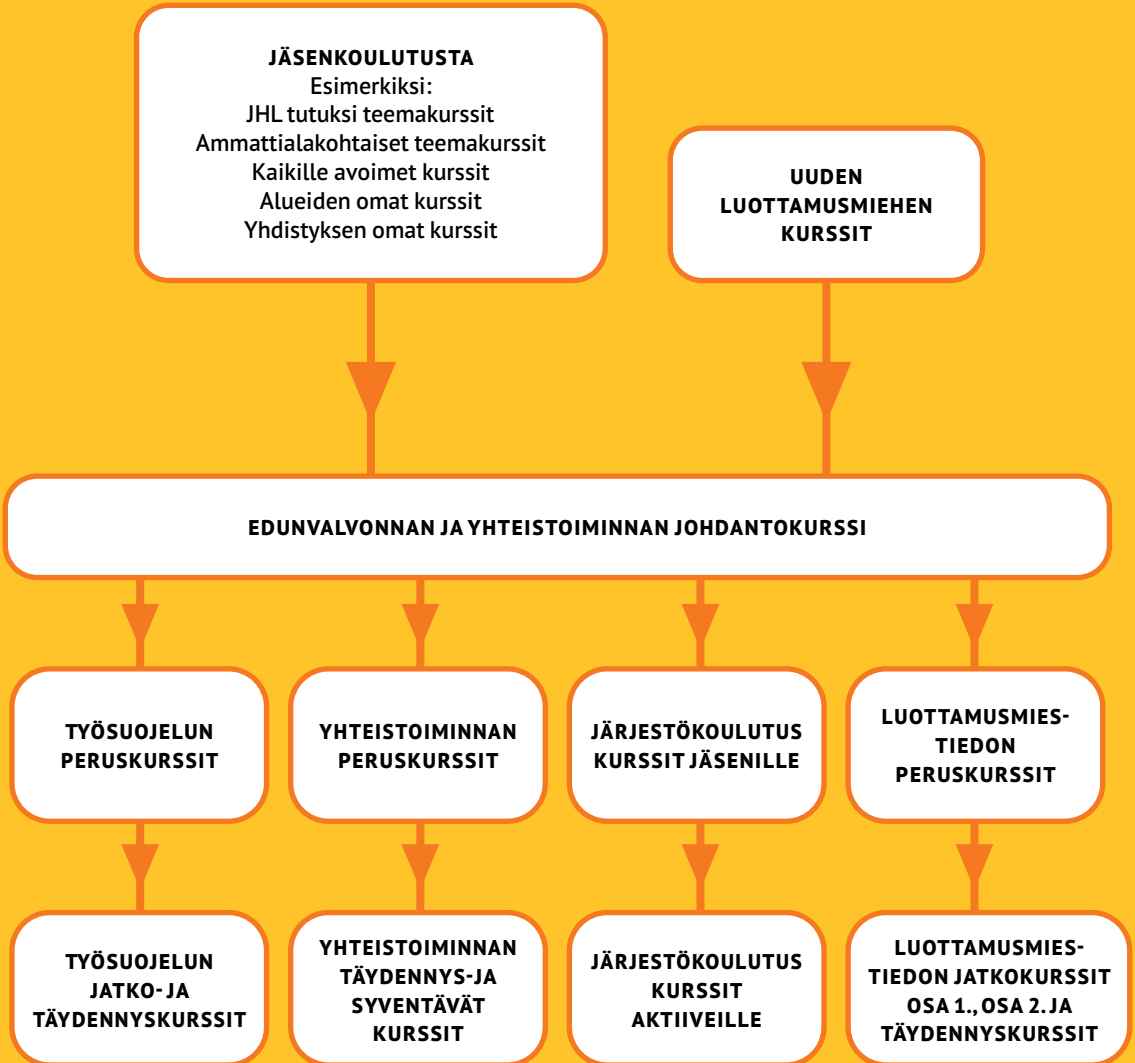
JÄSENKOULUTUSTA
Esimerkiksi:
JHL tutuksi teemakurssit
Ammattialakohtaiset teemakurssit
Kaikille avoimet kurssit
Alueiden omat kurssit
Yhdistyksen omat kurssit

UUDEN LUOTTAMUSMIEHEN KURSSIT

EDUNVALVONNAN JA YHTEISTOIMINNAN JOHDANTOKURSSI

TYÖSUOJELUN PERUSKURSSIT

YHTEISTOIMINNAN PERUSKURSSIT

JÄRJESTÖKOULUTUS KURSSIT JÄSENILLE

LUOTTAMUSMIESTIEDON PERUSKURSSIT

TYÖSUOJELUN JATKO- JA TÄYDENNYSKURSSIT

YHTEISTOIMINNAN TÄYDENNYS-JA SYVENTÄVÄT KURSSIT

JÄRJESTÖKOULUTUS KURSSIT AKTIIVEILLE

LUOTTAMUSMIESTIEDON JATKOKURSSIT OSA 1., OSA 2. JA TÄYDENNYSKURSSIT